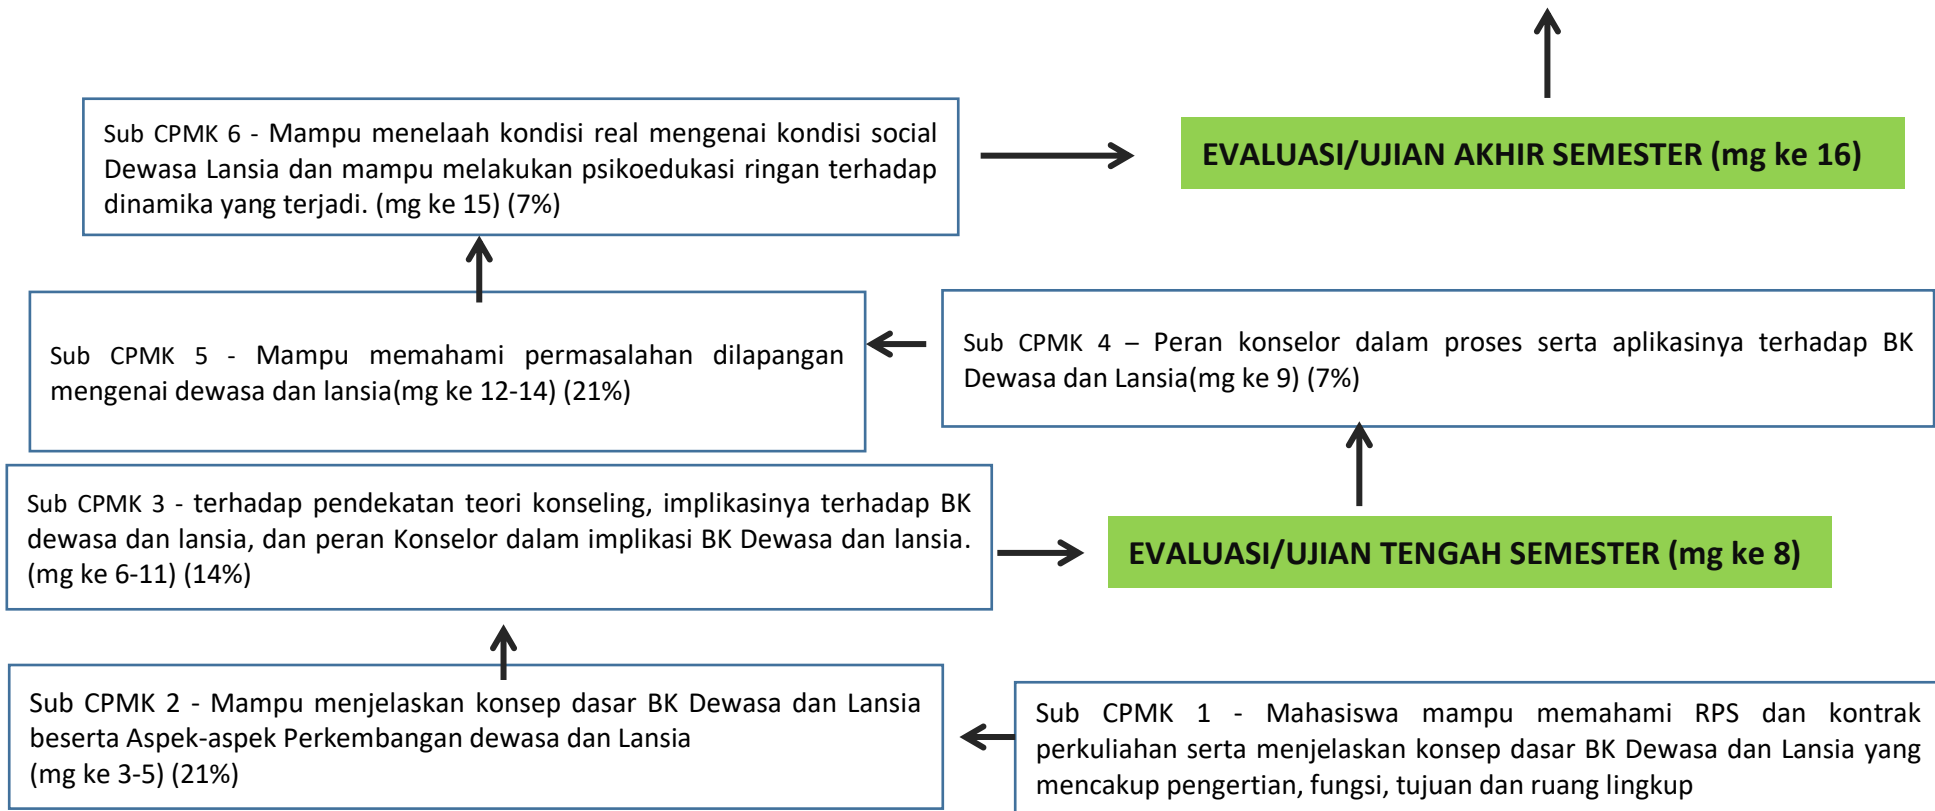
Sub CPMK 6 - Mampu menelaah kondisi real mengenai kondisi social Dewasa Lansia dan mampu melakukan psikoedukasi ringan terhadap dinamika yang terjadi. (mg ke 15) (7%)

EVALUASI/UJIAN AKHIR SEMESTER (mg ke 16)

Sub CPMK 5 - Mampu memahami permasalahan dilapangan mengenai dewasa dan lansia(mg ke 12-14) (21%)

Sub CPMK 4 – Peran konselor dalam proses serta aplikasinya terhadap BK Dewasa dan Lansia(mg ke 9) (7%)

Sub CPMK 3 - terhadap pendekatan teori konseling, implikasinya terhadap BK dewasa dan lansia, dan peran Konselor dalam implikasi BK Dewasa dan lansia. (mg ke 6-11) (14%)

EVALUASI/UJIAN TENGAH SEMESTER (mg ke 8)

Sub CPMK 2 - Mampu menjelaskan konsep dasar BK Dewasa dan Lansia beserta Aspek-aspek Perkembangan dewasa dan Lansia (mg ke 3-5) (21%)

Sub CPMK 1 - Mahasiswa mampu memahami RPS dan kontrak perkuliahan serta menjelaskan konsep dasar BK Dewasa dan Lansia yang mencakup pengertian, fungsi, tujuan dan ruang lingkup